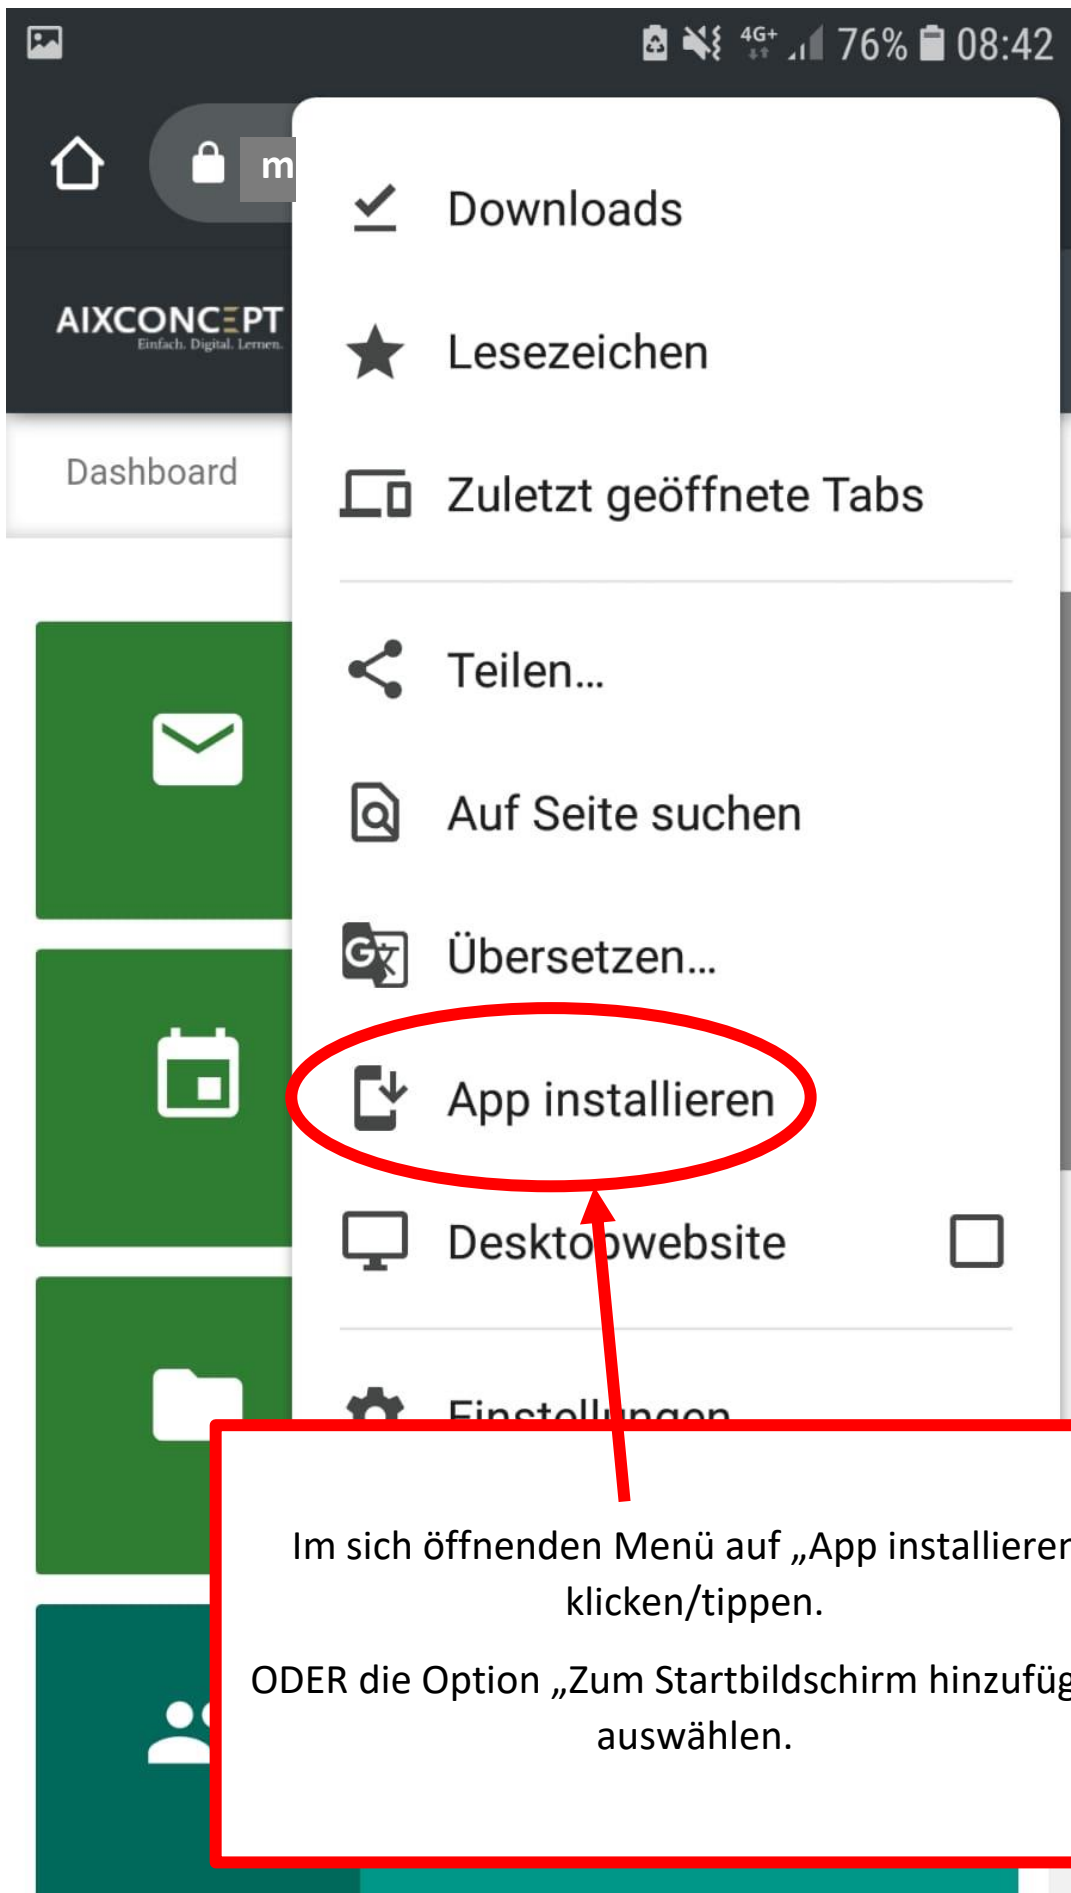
4G+ 76% 08:42

m

AIXCONCEPT
Einfach. Digital. Lernen.

Dashboard

Downloads

Lesezeichen

Zuletzt geöffnete Tabs

Teilen...

Auf Seite suchen

Übersetzen...

App installieren

Desktopwebsite

Einstellungen

Im sich öffnenden Menü auf „App installieren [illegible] klicken/tippen.

ODER die Option „Zum Startbildschirm hinzufüg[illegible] auswählen.